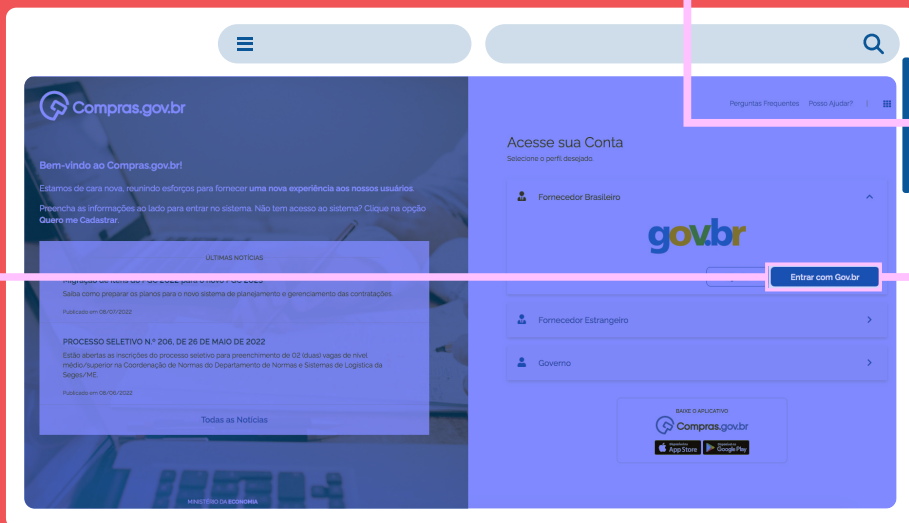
Compras.gov.br

Bem-vindo ao Compras.gov.br!

Estamos de cara nova, reunindo esforços para fornecer uma nova experiência aos nossos usuários.

Preencha as informações ao lado para entrar no sistema. Não tem acesso ao sistema? Clique na opção Quero me Cadastrar.

ÚLTIMAS NOTÍCIAS

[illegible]

Saiba como preparar os planos para o novo sistema de planejamento e gerenciamento das contratações.

Publicado em 06/07/2022

PROCESSO SELETIVO N.º 206, DE 26 DE MAIO DE 2022

Estão abertas as inscrições do processo seletivo para preenchimento de 02 (duas) vagas de nível médio/superior na Coordenação de Normas do Departamento de Normas e Sistemas de Logística da Seges/ME.

Publicado em 08/06/2022

Todas as Notícias

MINISTÉRIO DA ECONOMIA

Perguntas Frequentes Posso Ajudar?

Acesse sua Conta

Selecione o perfil desejado.

Fornecedor Brasileiro

gov.br

Entrar com Gov.br

Fornecedor Estrangeiro

Governo

BAIXE O APLICATIVO

Compras.gov.br

App Store

Google Play